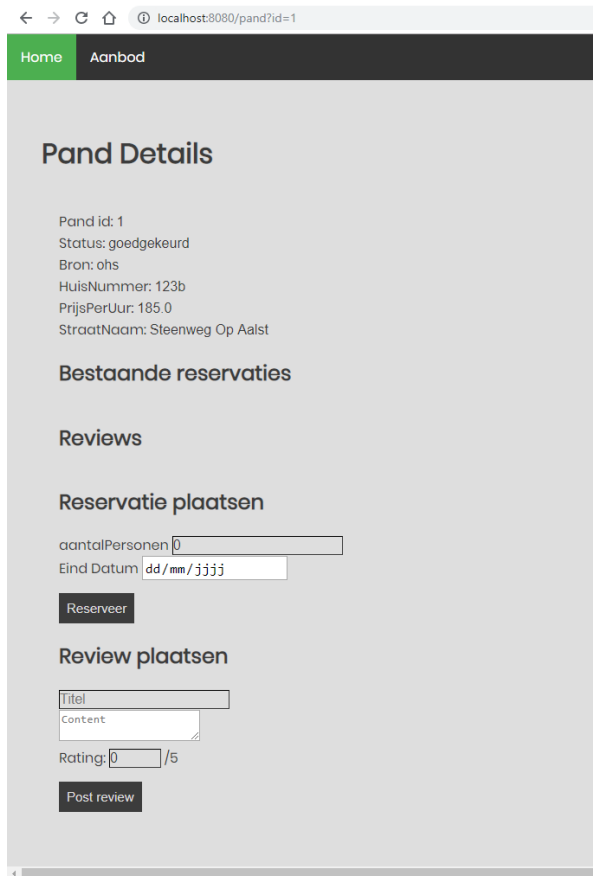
localhost:8080/pand?id=1

Home Aanbod

Pand Details

Pand id: 1
Status: goedgekeurd
Bron: ohs
HuisNummer: 123b
PrijsPerUur: 185.0
StraatNaam: Steenweg Op Aalst

Bestaande reservaties

Reviews

Reservatie plaatsen

aantalPersonen 0
Eind Datum dd/mm/jjjj

Reserveer

Review plaatsen

Titel
Content
Rating: 0 /5

Post review